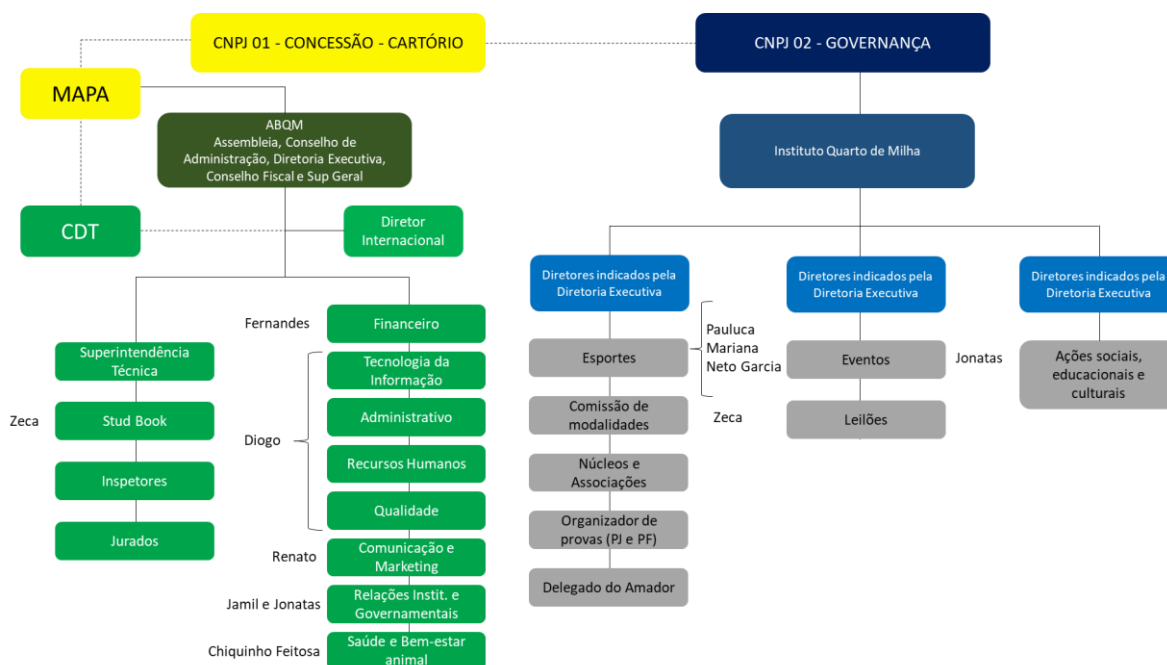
CNPJ 01 - CONCESSÃO - CARTÓRIO

CNPJ 02 - GOVERNANÇA

MAPA

ABQM
Assembleia, Conselho de Administração, Diretoria Executiva, Conselho Fiscal e Sup Geral

CDT

Diretor Internacional

Superintendência Técnica

Zeca

Stud Book

Inspetores

Jurados

Fernandes

Financeiro

Tecnologia da Informação

Diogo

Administrativo

Recursos Humanos

Qualidade

Renato

Comunicação e Marketing

Jamil e Jonatas

Relações Instit. e Governamentais

Chiquinho Feitosa

Saúde e Bem-estar animal

Instituto Quarto de Milha

Diretores indicados pela Diretoria Executiva

Diretores indicados pela Diretoria Executiva

Diretores indicados pela Diretoria Executiva

Esportes

Pauluca
Mariana
Neto Garcia

Comissão de modalidades

Zeca

Núcleos e Associações

Organizador de provas (PJ e PF)

Delegado do Amador

Eventos

Jonatas

Leilões

Ações sociais, educacionais e culturais